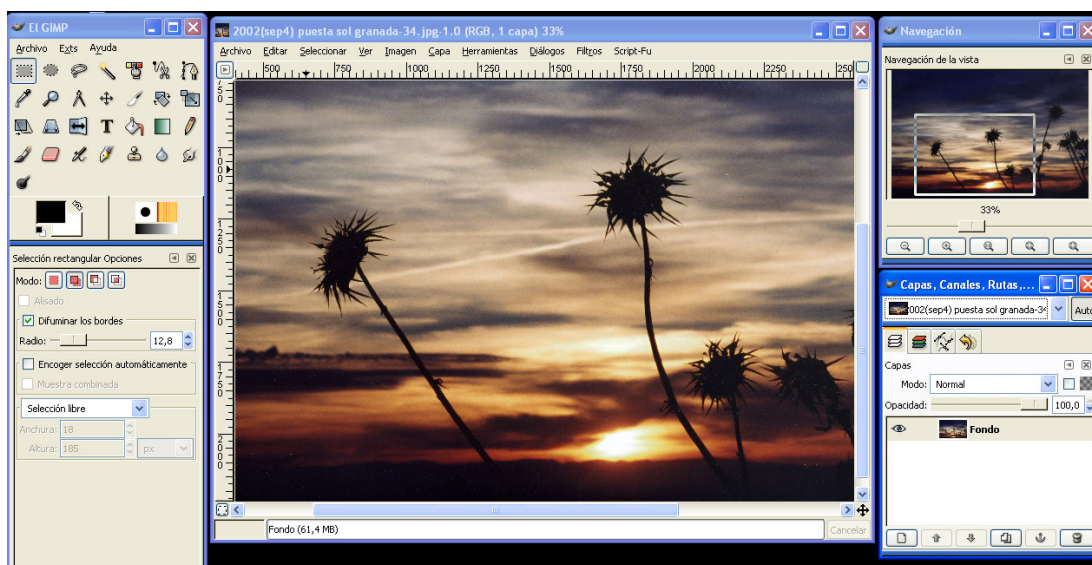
El GIMP

Archivo Exts Ayuda

Selección rectangular Opciones

Modo:

Alisado

Difuminar los bordes

Radio: 12,8

Encoger selección automáticamente

Muestra combinada

Selección libre

Anchura: 18

Altura: 185 px

2002(sep4) puesta sol granada-34.jpg-1.0 (RGB, 1 capa) 33%

Archivo Editar Seleccionar Ver Imagen Capa Herramientas Diálogos Filtros Script-Fu

500 750 1000 1250 1500 1750 2000 2250 250

Fondo (61,4 MB)

Cancelar

Navegación

Navegación de la vista

33%

Capas, Canales, Rutas,...

2002(sep4) puesta sol granada-34 Auto

Capas

Modo: Normal

Opacidad: 100,0

Fondo